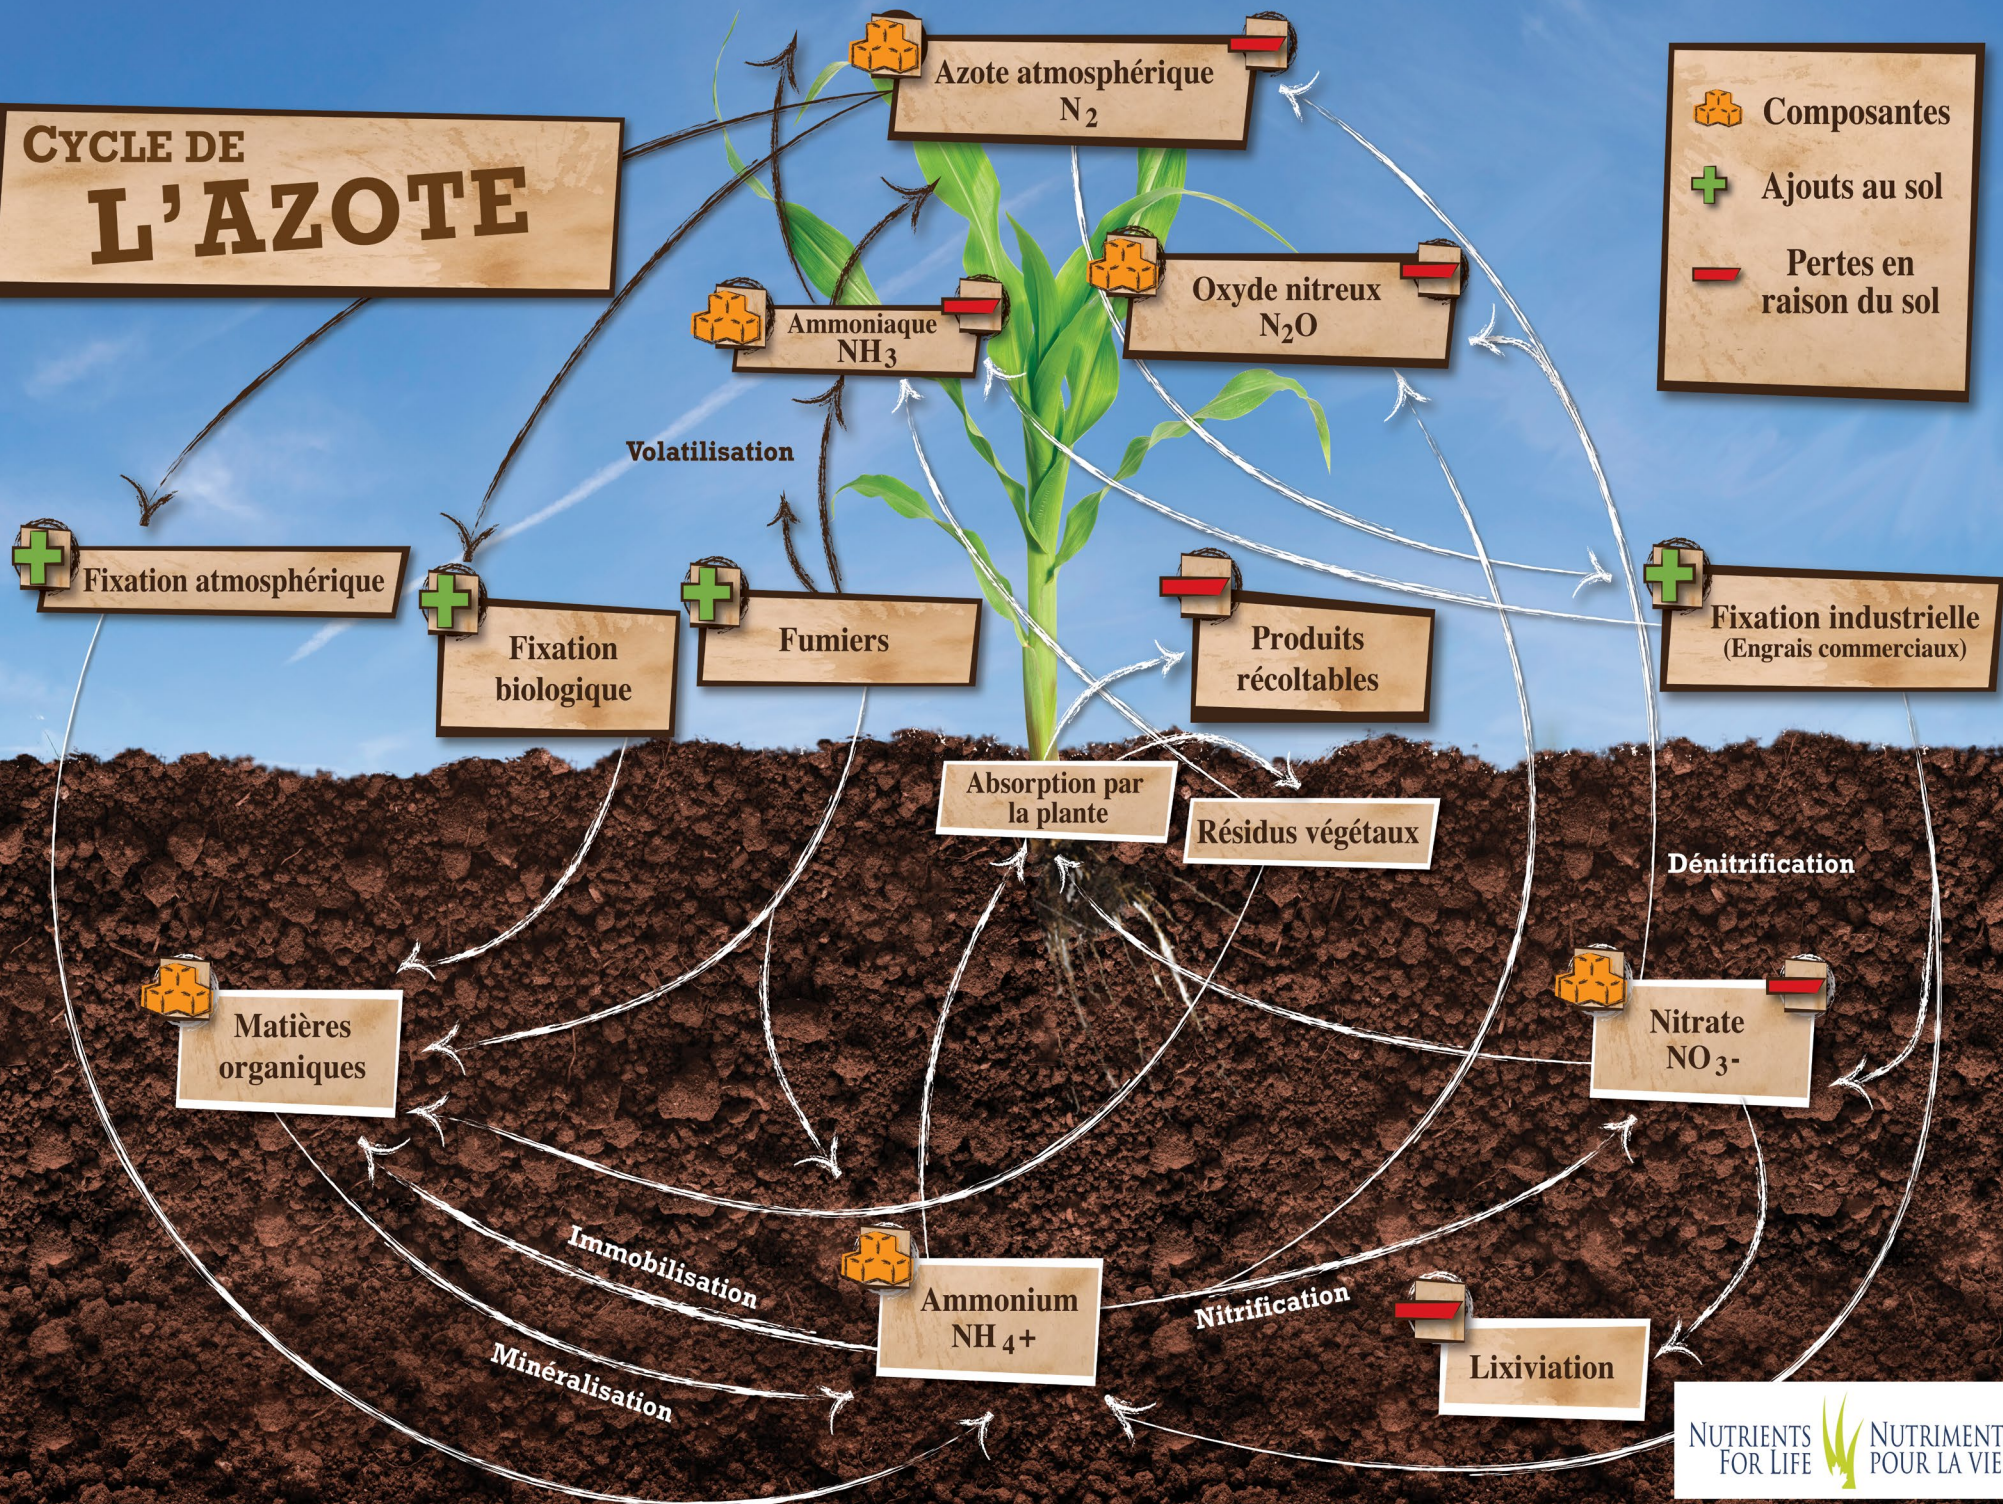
CYCLE DE
L'AZOTE

Azote atmosphérique
$N_2$

Composantes
Ajouts au sol
Pertes en raison du sol

Ammoniaque
$NH_3$

Oxyde nitreux
$N_2O$

Volatilisation

Fixation atmosphérique

Fixation biologique

Fumiers

Produits récoltables

Fixation industrielle
(Engrais commerciaux)

Absorption par la plante

Résidus végétaux

Dénitrification

Matières organiques

Nitrate
$NO_3$-

Immobilisation

Ammonium
$NH_4$+

Nitrification

Minéralisation

Lixiviation

NUTRIENTS FOR LIFE
NUTRIMENT POUR LA VIE